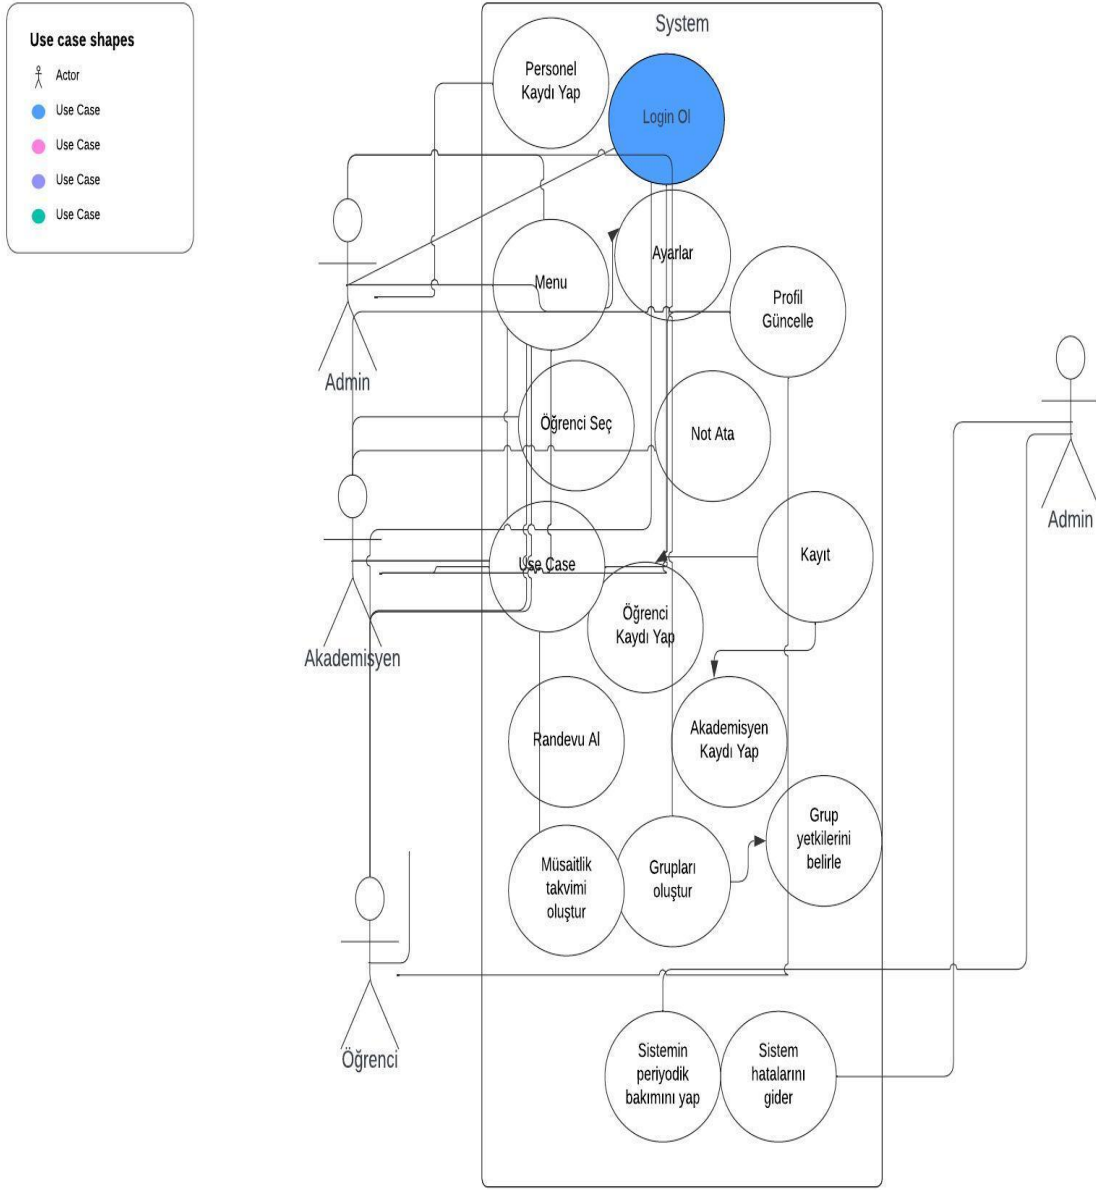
Use case shapes
Actor
Use Case
Use Case
Use Case
Use Case

System

Personel Kaydı Yap

Login Ol

Ayarlar

Menu

Profil Güncelle

Admin

Öğrenci Seç

Not Ata

Use Case

Kayıt

Akademisyen

Öğrenci Kaydı Yap

Randevu Al

Akademisyen Kaydı Yap

Grup yetkilerini belirle

Müsaitlik takvimi oluştur

Grupları oluştur

Öğrenci

Sistemin periyodik bakımını yap

Sistem hatalarını gider

Admin